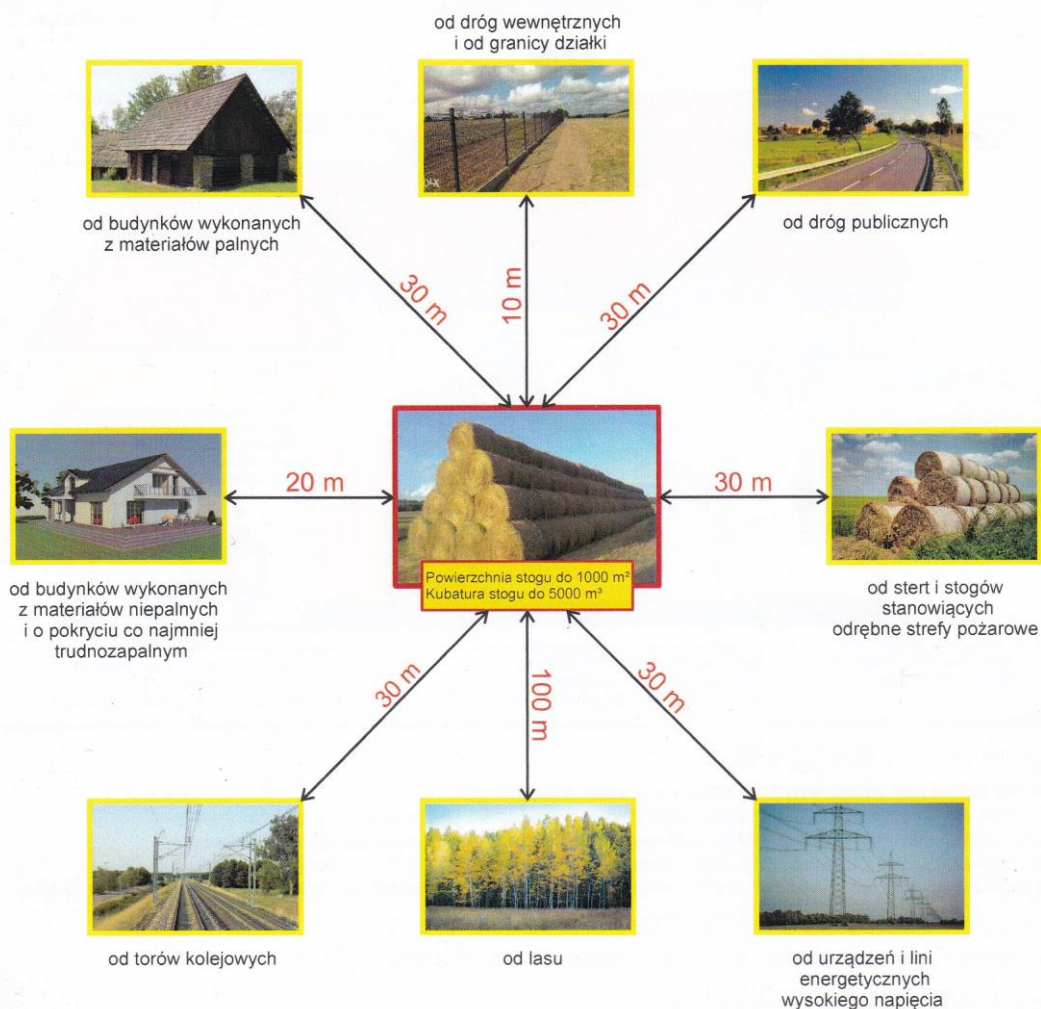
od dróg wewnętrznych i od granicy działki

od budynków wykonanych z materiałów palnych

od dróg publicznych

30 m

10 m

30 m

20 m

30 m

Powierzchnia stogu do 1000 m²
Kubatura stogu do 5000 m³

od budynków wykonanych z materiałów niepalnych i o pokryciu co najmniej trudnozapalnym

od stert i stogów stanowiących odrębne strefy pożarowe

30 m

100 m

30 m

od torów kolejowych

od lasu

od urządzeń i lini energetycznych wysokiego napięcia